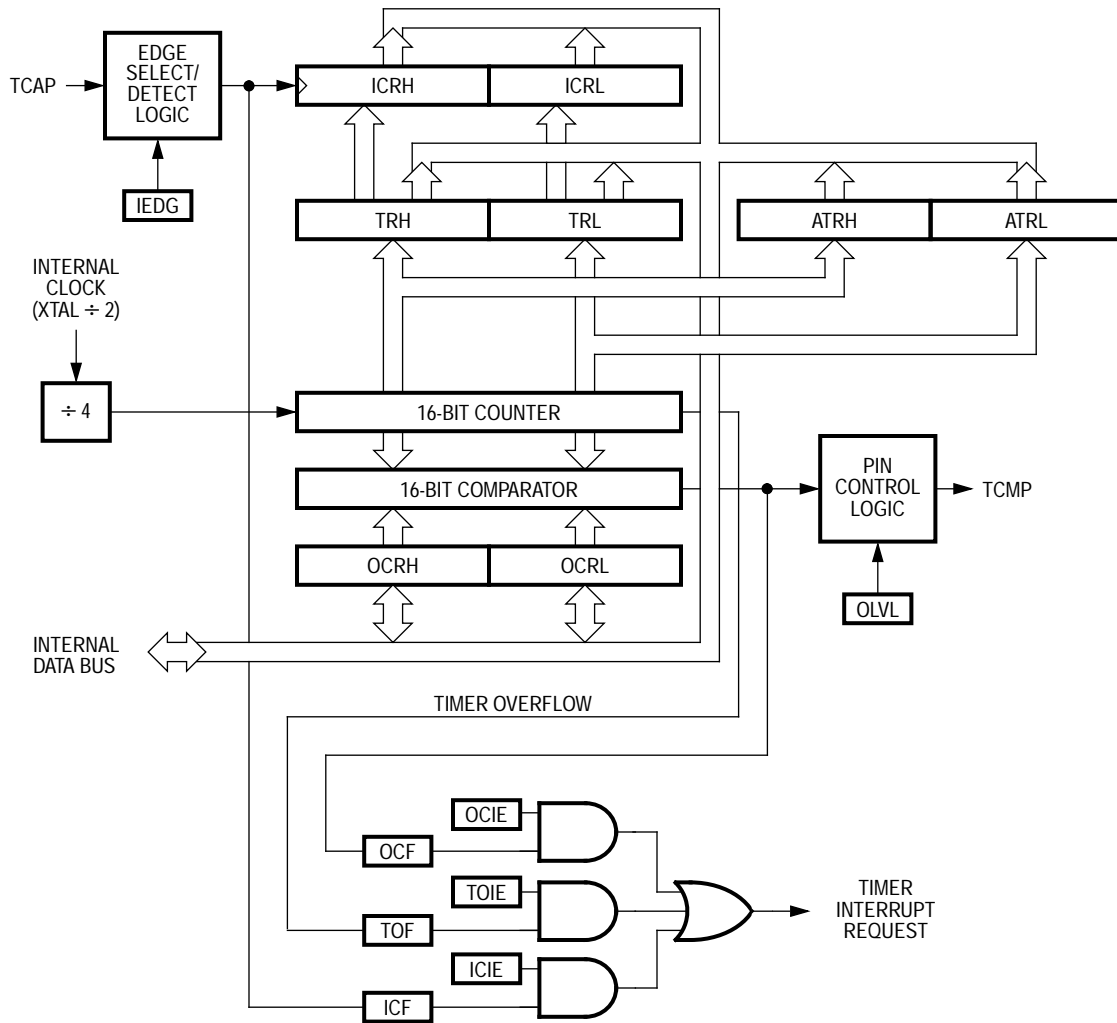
TCAP

EDGE SELECT/ DETECT LOGIC

IEDG

ICRH ICRL

TRH TRL

ATRH ATRL

INTERNAL CLOCK (XTAL $\div$ 2)

$\div$ 4

16-BIT COUNTER

16-BIT COMPARATOR

OCRH OCRL

PIN CONTROL LOGIC

TCMP

OLVL

INTERNAL DATA BUS

TIMER OVERFLOW

OCIE

OCF

TOIE

TOF

ICIE

ICF

TIMER INTERRUPT REQUEST